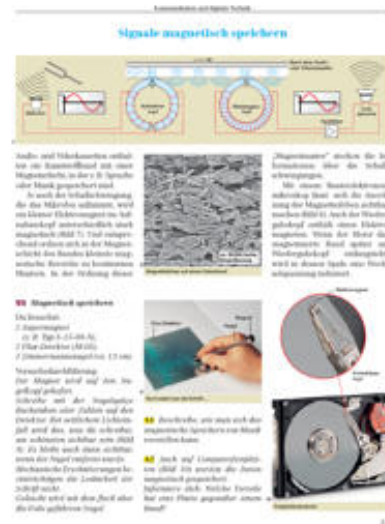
Kommunikation und digitale Technik

Signale magnetisch speichern

Audio- und Videokassetten enthalten ein Kunststoffband mit einer Magnetschicht, in der z. B. Sprache oder Musik gespeichert wird.

In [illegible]

V1 Magnetisch speichern

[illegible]

„Magnetmuster" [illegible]

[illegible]